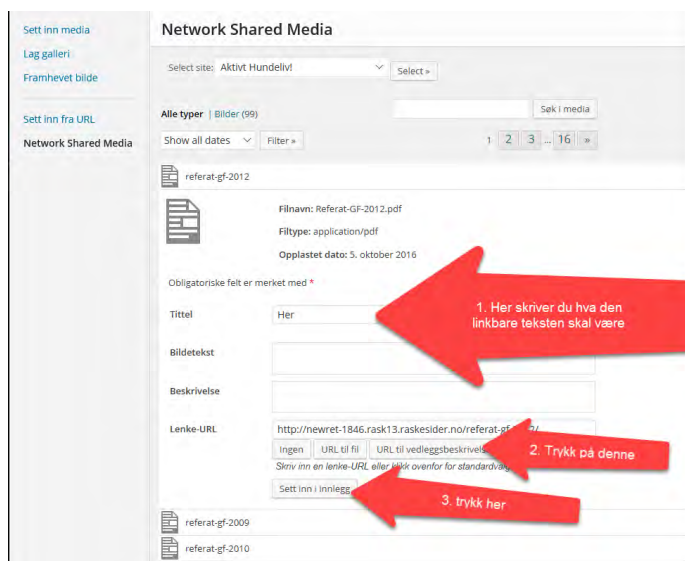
Sett inn media
Lag galleri
Framhevet bilde
Sett inn fra URL
Network Shared Media

Network Shared Media

Select site: Aktivt Hundeliv! Select »

Alle typer | Bilder (99)

Søk i media

Show all dates Filter »

1 2 3 ... 16 »

referat-gf-2012

Filnavn: Referat-GF-2012.pdf

Filtype: application/pdf

Opplastet dato: 5. oktober 2016

Obligatoriske felt er merket med *

Tittel Her

1. Her skriver du hva den linkbare teksten skal være

Bildetekst

Beskrivelse

Lenke-URL http://newret-1846.rask13.raskesider.no/referat-gf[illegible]/

Ingen URL til fil URL til vedleggsbeskrivels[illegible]

2. Trykk på denne

Skriv inn en lenke-URL eller klikk ovenfor for standardv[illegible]

Sett inn i innlegg

3. trykk her

referat-gf-2009

referat-gf-2010